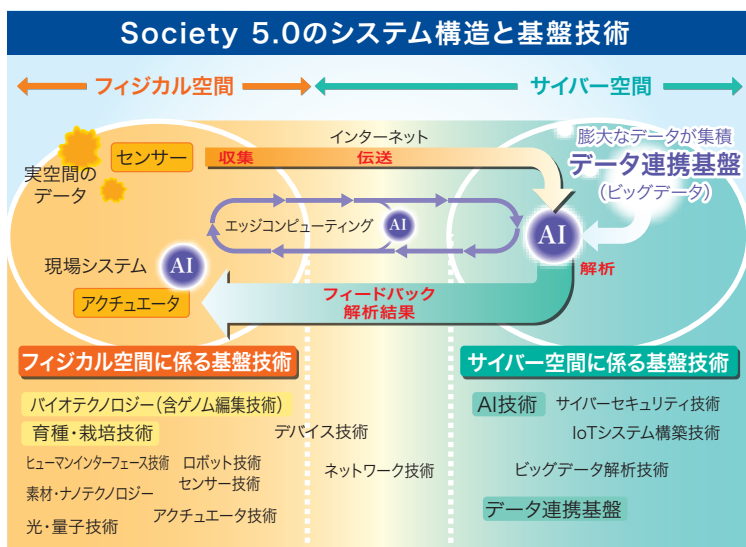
Society 5.0のシステム構造と基盤技術

フィジカル空間

サイバー空間

インターネット

センサー

収集

伝送

実空間のデータ

膨大なデータが集積
データ連携基盤
（ビッグデータ）

エッジコンピューティング

AI

AI

現場システム

AI

解析

アクチュエータ

フィードバック
解析結果

フィジカル空間に係る基盤技術

サイバー空間に係る基盤技術

バイオテクノロジー（含ゲノム編集技術）

育種・栽培技術

デバイス技術

ヒューマンインターフェース技術

ロボット技術

センサー技術

ネットワーク技術

素材・ナノテクノロジー

光・量子技術

アクチュエータ技術

AI技術

サイバーセキュリティ技術

IoTシステム構築技術

ビッグデータ解析技術

データ連携基盤